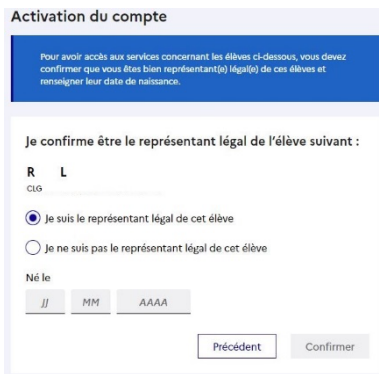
Activation du compte

Pour avoir accès aux services concernant les élèves ci-dessous, vous devez confirmer que vous êtes bien représentant(e) légal(e) de ces élèves et renseigner leur date de naissance.

Je confirme être le représentant légal de l'élève suivant :

R L
CLG

Je suis le représentant légal de cet élève

Je ne suis pas le représentant légal de cet élève

Né le

JJ MM AAAA

Précédent Confirmer